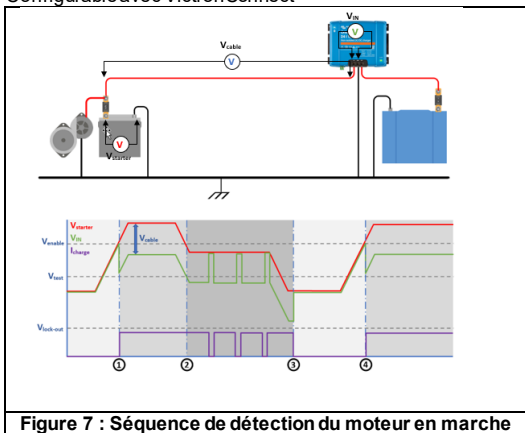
Configurable avec VictronConnect

$V_{IN}$

$V_{cable}$

V

V

V

$V_{starter}$

$V_{starter}$
$V_{IN}$
$I_{charge}$

$V_{enable}$

$V_{cable}$

$V_{test}$

$V_{lock-out}$

①
②
③
④

Figure 7 : Séquence de détection du moteur en marche